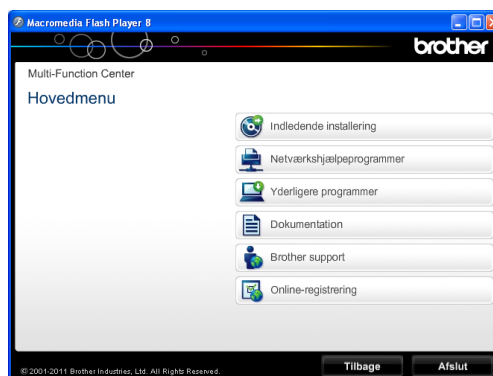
Macromedia Flash Player 8

brother

Multi-Function Center

Hovedmenu

Indledende installering

Netværkshjælpeprogrammer

Yderligere programmer

Dokumentation

Brother support

Online-registrering

© 2001-2011 Brother Industries, Ltd. All Rights Reserved.

Tilbage

Afslut